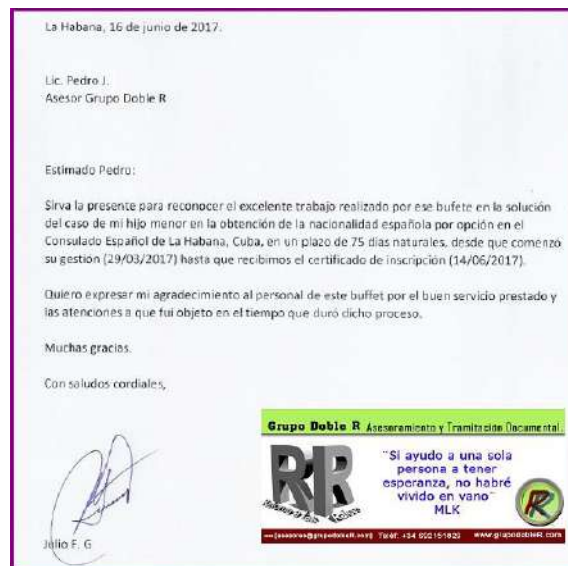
La Habana, 16 de junio de 2017.

Lic. Pedro J.
Asesor Grupo Doble R

Estimado Pedro:

Sirva la presente para reconocer el excelente trabajo realizado por ese bufete en la solución del caso de mi hijo menor en la obtención de la nacionalidad española por opción en el Consulado Español de La Habana, Cuba, en un plazo de 75 días naturales, desde que comenzó su gestión (29/03/2017) hasta que recibimos el certificado de inscripción (14/06/2017).

Quiero expresar mi agradecimiento al personal de este buffet por el buen servicio prestado y las atenciones a que fui objeto en el tiempo que duró dicho proceso.

Muchas gracias.

Con saludos cordiales,

Julio F. G

Grupo Doble R Asesoramiento y Tramitación Documental.

RR

"Si ayudo a una sola persona a tener esperanza, no habré vivido en vano"
MLK

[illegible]@grupodobleR.com Teléf. +34 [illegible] www.grupodobleR.com